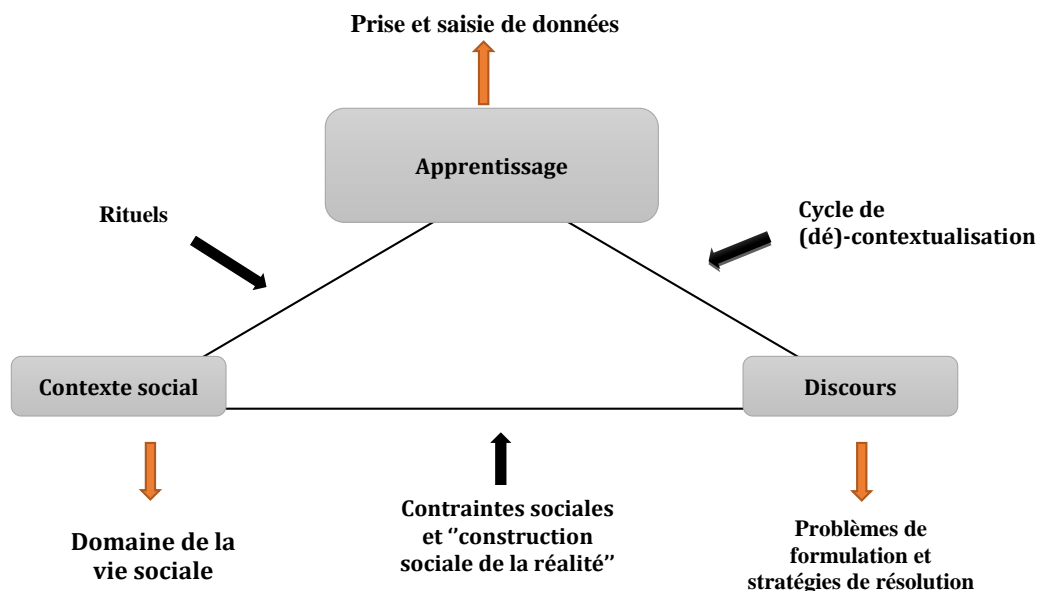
Prise et saisie de données

Apprentissage

Rituels

Cycle de (dé)-contextualisation

Contexte social

Discours

Domaine de la vie sociale

Contraintes sociales et "construction sociale de la réalité"

Problèmes de formulation et stratégies de résolution